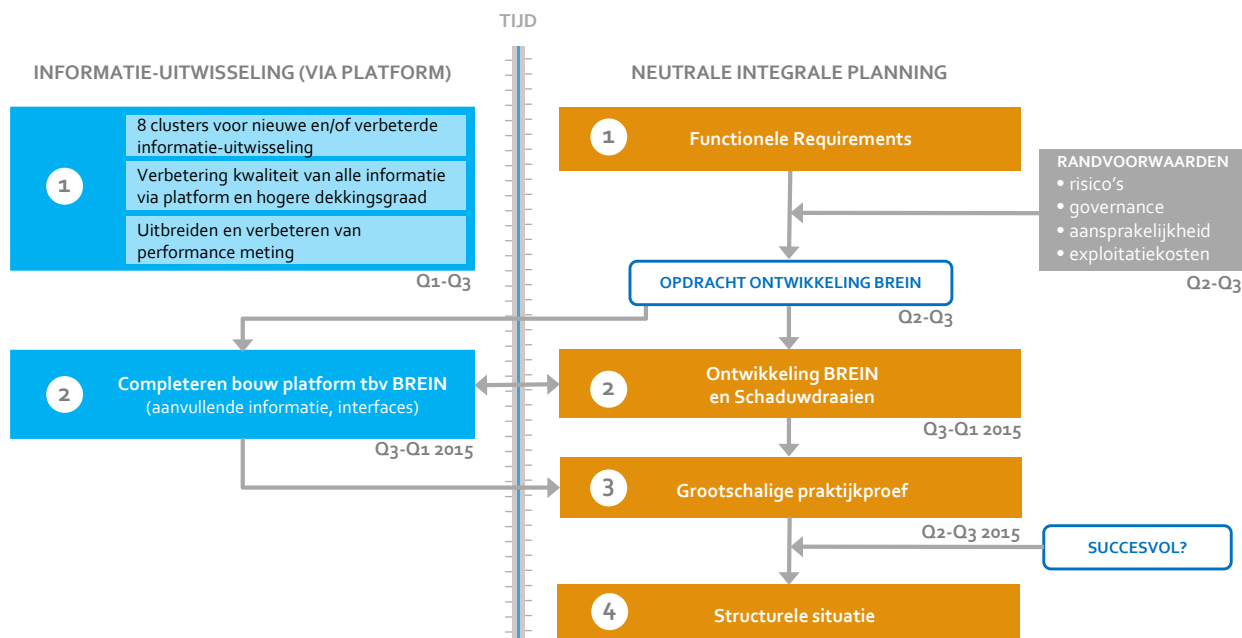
TIJD

INFORMATIE-UITWISSELING (VIA PLATFORM)

1

8 clusters voor nieuwe en/of verbeterde informatie-uitwisseling

Verbetering kwaliteit van alle informatie via platform en hogere dekkingsgraad

Uitbreiden en verbeteren van performance meting

Q1-Q3

2

Completeren bouw platform tbv BREIN (aanvullende informatie, interfaces)

Q3-Q1 2015

NEUTRALE INTEGRALE PLANNING

1

Functionele Requirements

RANDVOORWAARDEN
• risico's
• governance
• aansprakelijkheid
• exploitatiekosten

Q2-Q3

OPDRACHT ONTWIKKELING BREIN

Q2-Q3

2

Ontwikkeling BREIN en Schaduwdraaien

Q3-Q1 2015

3

Grootschalige praktijkproef

Q2-Q3 2015

SUCCESVOL?

4

Structurele situatie